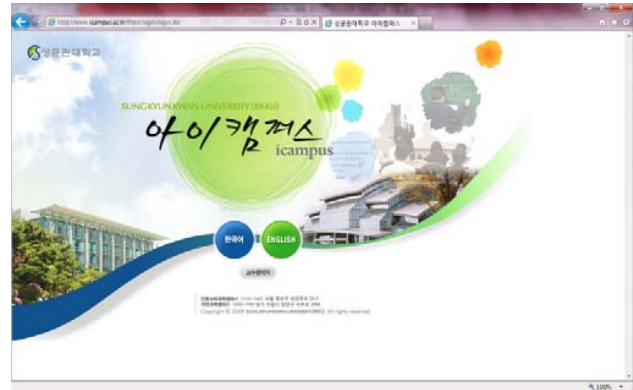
http://www.icampus.ac.kr/front/login/login.do
성균관대학교 아이캠퍼스

성균관대학교

SUNGKYUNKWAN UNIVERSITY (SKKU)
아이캠퍼스
icampus

한국어
ENGLISH

교수용사이트

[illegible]
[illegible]
Copyright © 2009 SUNGKYUNKWAN UNIVERSITY. All rights reserved.

100%